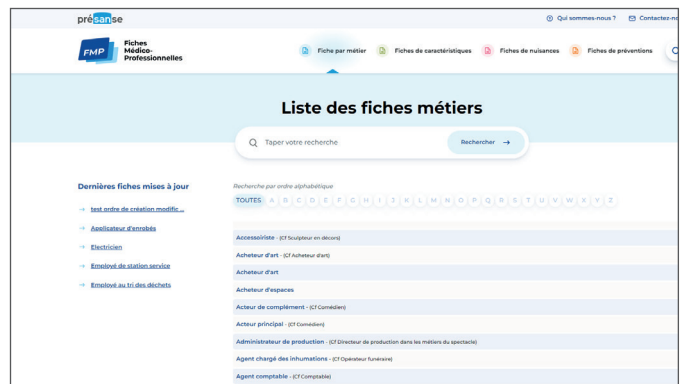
présanse

Qui sommes-nous ? Contactez-no

FMP Fiches Médico-Professionnelles

Fiche par métier Fiches de caractéristiques Fiches de nuisances Fiches de préventions

Liste des fiches métiers

Taper votre recherche

Rechercher →

Dernières fiches mises à jour

→ test ordre de création modific...

→ Applicateur d'enrobés

→ Electricien

→ Employé de station service

→ Employé au tri des déchets

Recherche par ordre alphabétique

TOUTES A B C D E F G H I J K L M N O P Q R S T U V W X Y Z

Accessoiriste - (Cf Sculpteur en décors)

Acheteur d'art - (Cf Acheteur d'art)

Acheteur d'art

Acheteur d'espaces

Acteur de complément - (Cf Comédien)

Acteur principal - (Cf Comédien)

Administrateur de production - (Cf Directeur de production dans les métiers du spectacle)

Agent chargé des inhumations - (Cf Opérateur funéraire)

Agent comptable - (Cf Comptable)